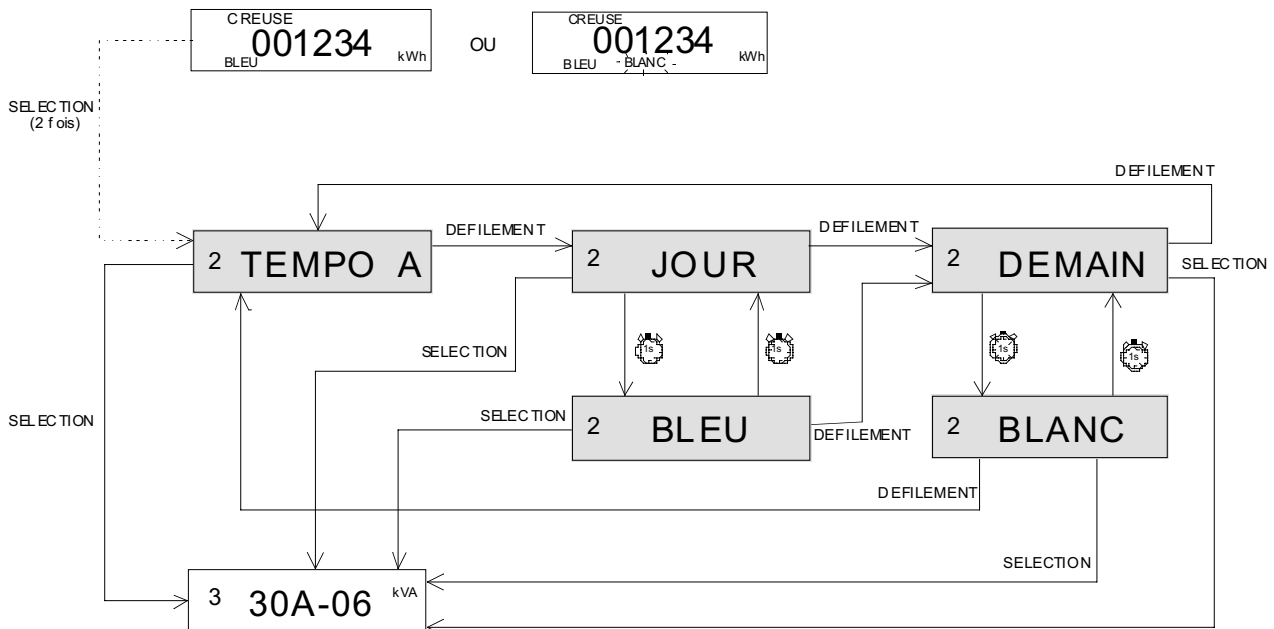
CREUSE
001234
BLEU kWh

OU

CREUSE
001234
BLEU - BLANC - kWh

SELECTION
(2 fois)

DEFILEMENT

2 TEMPO A

DEFILEMENT

2 JOUR

DEFILEMENT

2 DEMAIN

SELECTION

SELECTION

1s

1s

1s

1s

SELECTION

SELECTION

2 BLEU

DEFILEMENT

2 BLANC

DEFILEMENT

SELECTION

3 30A-06 kVA